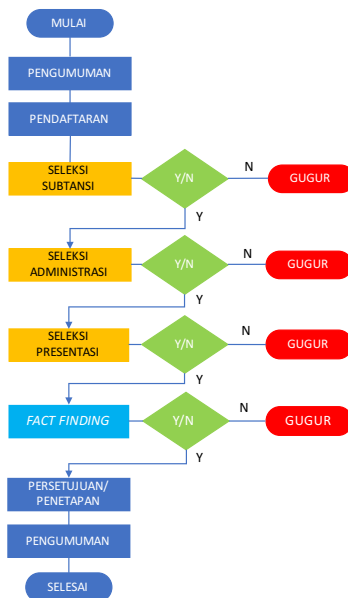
MULAI

PENGUMUMAN

PENDAFTARAN

SELEKSI SUBTANSI

Y/N

N

GUGUR

Y

SELEKSI ADMINISTRASI

Y/N

N

GUGUR

Y

SELEKSI PRESENTASI

Y/N

N

GUGUR

Y

FACT FINDING

Y/N

N

GUGUR

Y

PERSETUJUAN/ PENETAPAN

PENGUMUMAN

SELESAI